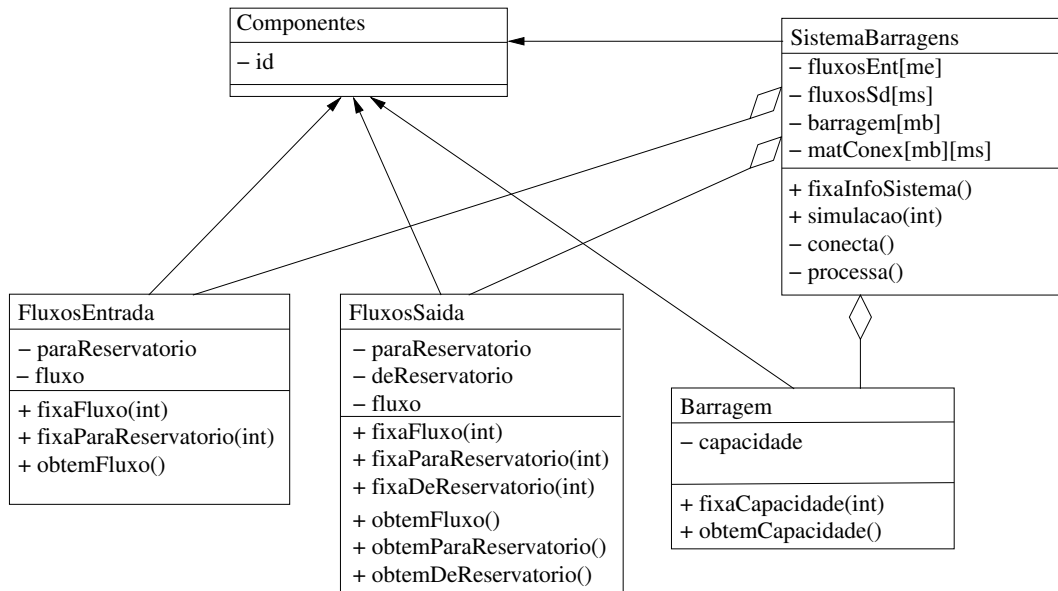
Componentes
− id

SistemaBarragens
− fluxosEnt[me]
− fluxosSd[ms]
− barragem[mb]
− matConex[mb][ms]
+ fixaInfoSistema()
+ simulacao(int)
− conecta()
− processa()

FluxosEntrada
− paraReservatorio
− fluxo
+ fixaFluxo(int)
+ fixaParaReservatorio(int)
+ obtemFluxo()

FluxosSaida
− paraReservatorio
− deReservatorio
− fluxo
+ fixaFluxo(int)
+ fixaParaReservatorio(int)
+ fixaDeReservatorio(int)
+ obtemFluxo()
+ obtemParaReservatorio()
+ obtemDeReservatorio()

Barragem
− capacidade
+ fixaCapacidade(int)
+ obtemCapacidade()